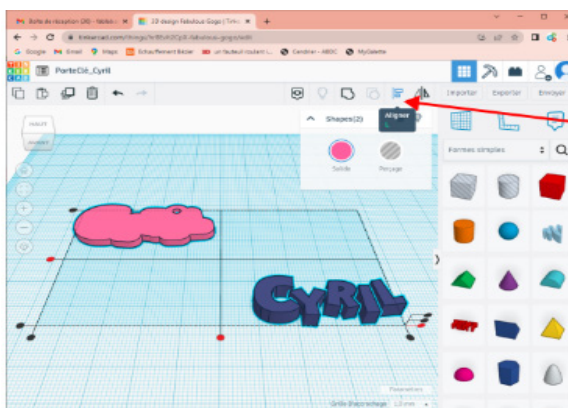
Boîte de réception (20) - fabilou
3D design Fabulous Gogo | Tinkercad
tinkercad.com/things/
Google
Email
Maps
Échauffement Boxer
un fauteuil roulant
Caroline - ABOC
MyGalette

PorteClé_Cyrill

Importer
Exporter
Envoyer

Aligner
Shapes(2)
Solide
Perçage

Formes simples

CYRIL

Paramètres
Grille d'accrochage